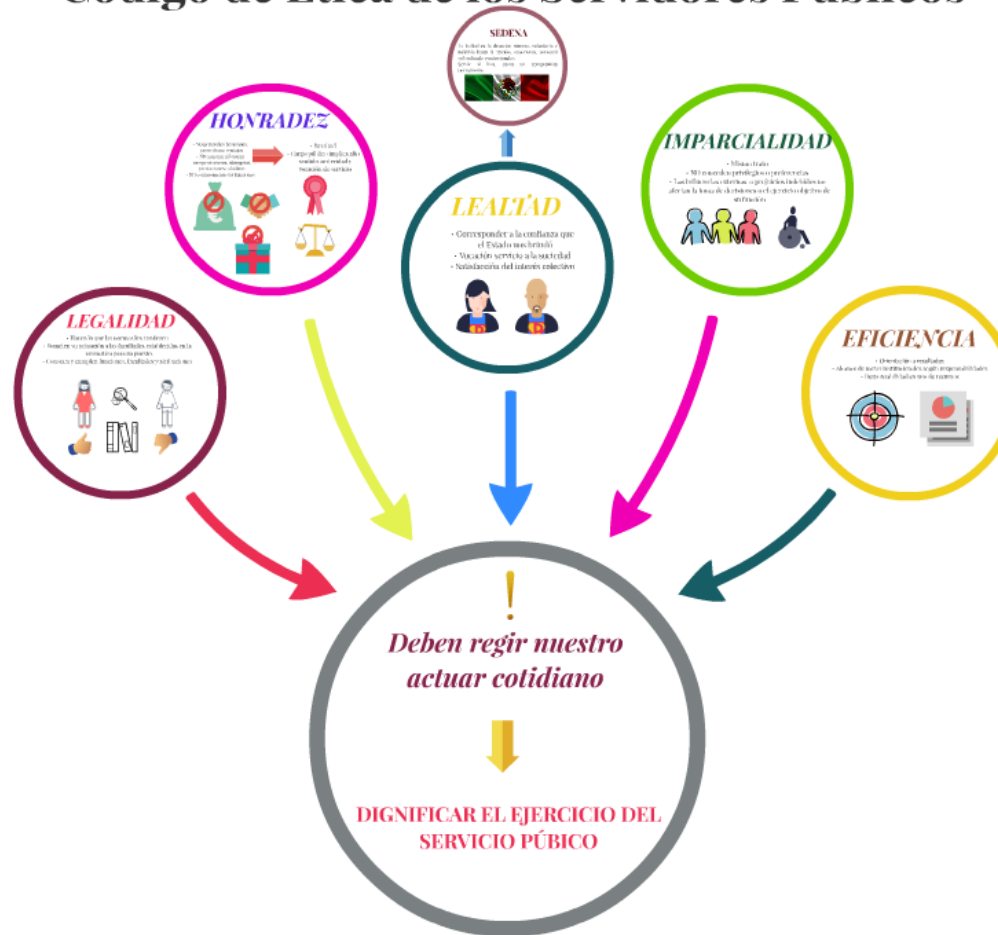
Código de Ética de los Servidores Públicos

SEDENA
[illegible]

HONRADEZ
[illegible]

LEALTAD
• Corresponder a la confianza que el Estado nos brindó
• Vocación servicio a la sociedad
• Satisfacción del interés colectivo

IMPARCIALIDAD
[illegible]

LEGALIDAD
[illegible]

EFICIENCIA
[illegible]

!
Deben regir nuestro actuar cotidiano

DIGNIFICAR EL EJERCICIO DEL SERVICIO PÚBICO